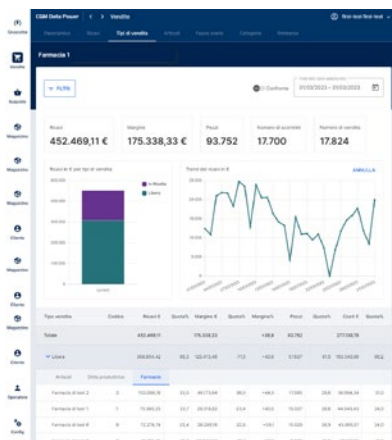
CGM Data Power < > Vendite

Panoramica Ricavi Tipi di vendita Articoli Fasce orarie Categorie Referenze

Farmacia 1

FILTRI

Confronta 01/03/2023 - 31/03/2023

Ricavi
452.469,11 €

Margine
175.338,33 €

Pezzi
93.752

Numero di scontrini
17.700

Numero di vendite
17.824

Ricavi in € per tipi di vendita

In Ricetta
Libera

Trend dei ricavi in €

ANNULLA

| Tipo vendita | Codice | Ricavi € | Quota% | Margine € | Quota% | Margine% | Pezzi | Quota% | Costi € | Quota% |
|---|---|---|---|---|---|---|---|---|---|---|
| Totale | | 452.469,11 | | 175.338,33 | | | | | | |
| Libera | | | | | | | | | | |

Articoli Ditta produttrice Farmacie

Farmacia di test 2
Farmacia di test 1
Farmacia di test 3
Farmacia di test 4
Farmacia di test 5

Giacenze
Vendite
Acquisti
Magazzino
Magazzino
Clienti
Magazzino
Clienti
Magazzino
Clienti
Operatori
Config